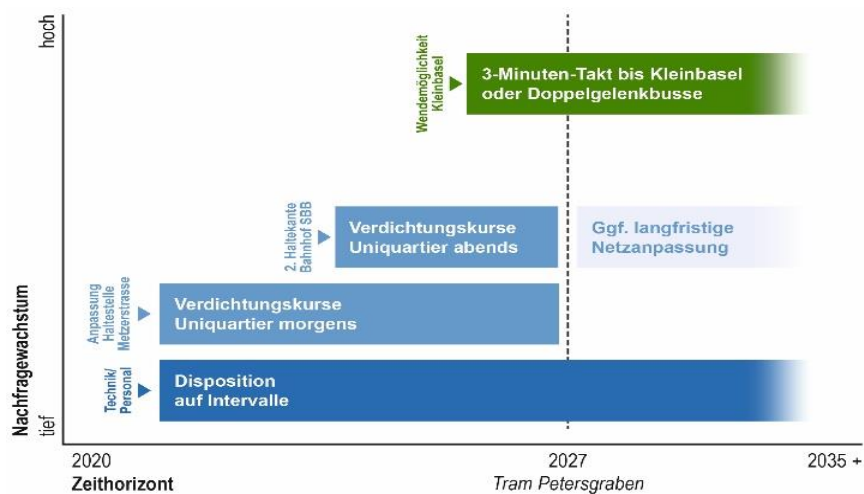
hoch

Nachfragewachstum

tief

Wendemöglichkeit Kleinbasel

3-Minuten-Takt bis Kleinbasel oder Doppelgelenkbusse

2. Haltekante Bahnhof SBB

Verdichtungskurse Uniquartier abends

Ggf. langfristige Netzanpassung

Anpassung Haltestelle Metzerstrasse

Verdichtungskurse Uniquartier morgens

Technik/ Personal

Disposition auf Intervalle

2020

Zeithorizont

2027

Tram Petersgraben

2035 +